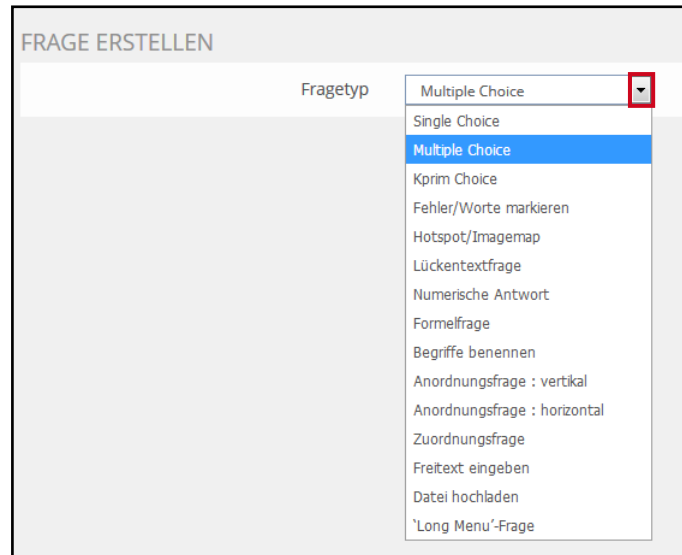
FRAGE ERSTELLEN

Fragetyp

Multiple Choice

Single Choice
Multiple Choice
Kprim Choice
Fehler/Worte markieren
Hotspot/Imagemap
Lückentextfrage
Numerische Antwort
Formelfrage
Begriffe benennen
Anordnungsfrage : vertikal
Anordnungsfrage : horizontal
Zuordnungsfrage
Freitext eingeben
Datei hochladen
`Long Menu'-Frage